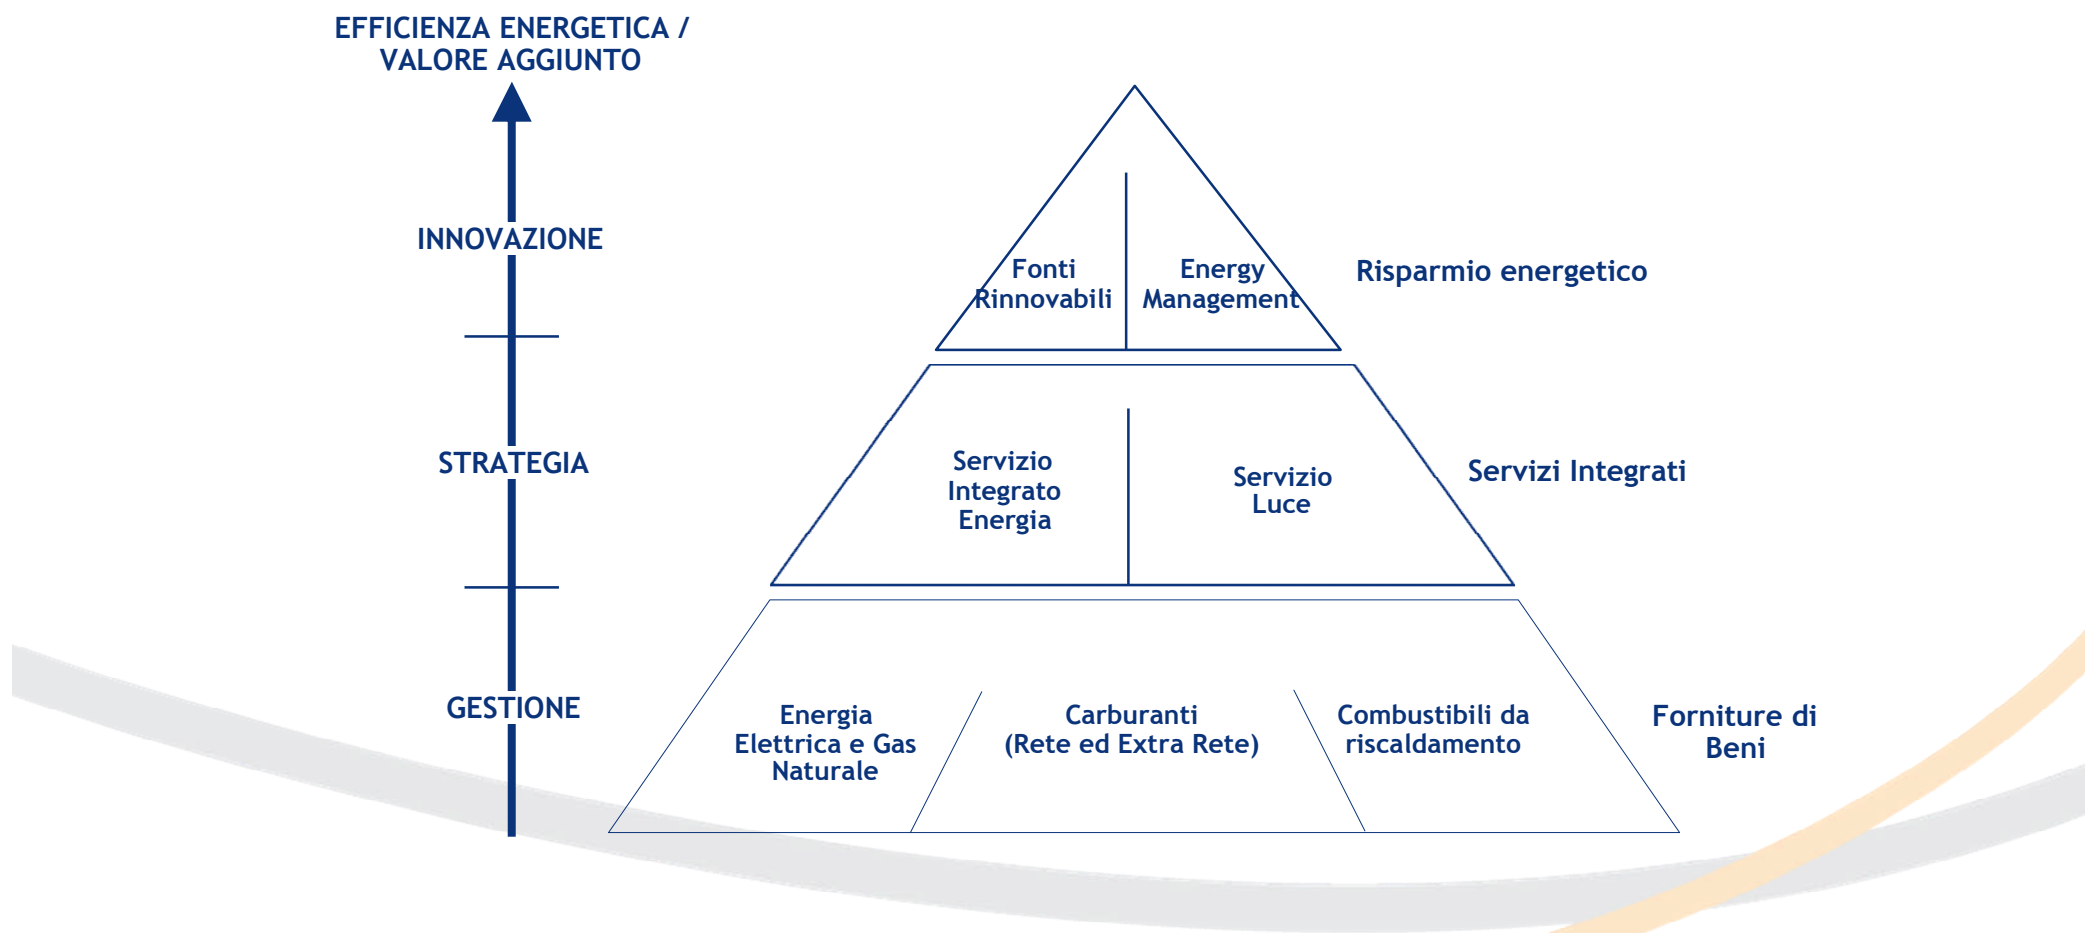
EFFICIENZA ENERGETICA / VALORE AGGIUNTO

INNOVAZIONE

STRATEGIA

GESTIONE

Fonti Rinnovabili

Energy Management

Risparmio energetico

Servizio Integrato Energia

Servizio Luce

Servizi Integrati

Energia Elettrica e Gas Naturale

Carburanti (Rete ed Extra Rete)

Combustibili da riscaldamento

Forniture di Beni